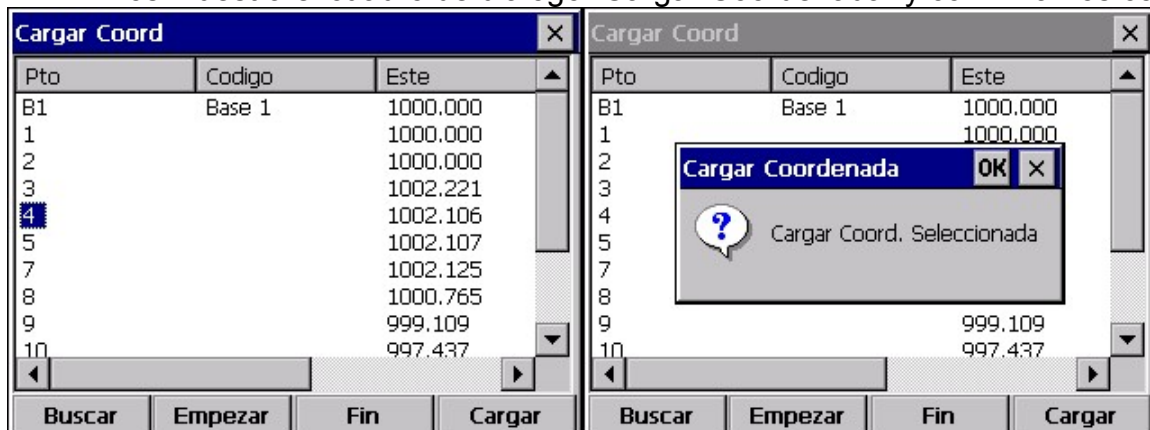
Cargar Coord

| Pto | Codigo | Este |
|---|---|---|
| B1 | Base 1 | 1000.000 |
| 1 | | 1000.000 |
| 2 | | 1000.000 |
| 3 | | 1002.221 |
| 4 | | 1002.106 |
| 5 | | 1002.107 |
| 7 | | 1002.125 |
| 8 | | 1000.765 |
| 9 | | 999.109 |
| 10 | | 997.437 |

Buscar Empezar Fin Cargar

Cargar Coord

| Pto | Codigo | Este |
|---|---|---|
| B1 | Base 1 | 1000.000 |
| 1 | | 1000.000 |
| 2 | | |
| 3 | | |
| 4 | | |
| 5 | | |
| 7 | | |
| 8 | | |
| 9 | | 999.109 |
| 10 | | 997.437 |

Cargar Coordenada OK

Cargar Coord. Seleccionada

Buscar Empezar Fin Cargar